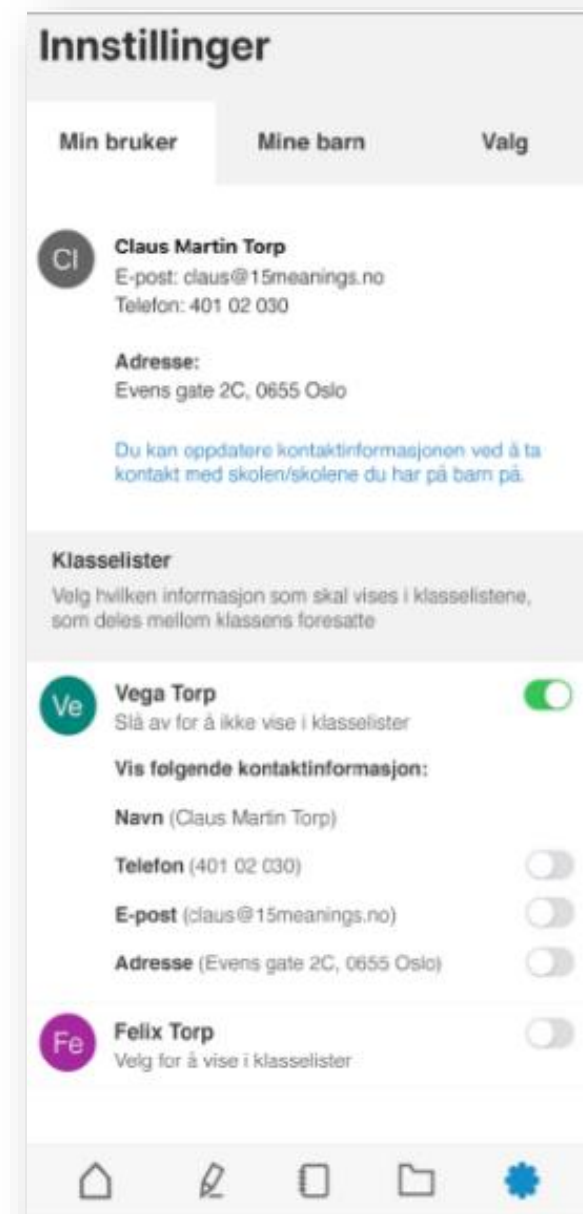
Innstillinger

Min bruker | Mine barn | Valg

CI
Claus Martin Torp
E-post: claus@15meanings.no
Telefon: 401 02 030

Adresse:
Evens gate 2C, 0655 Oslo

Du kan oppdatere kontaktinformasjonen ved å ta kontakt med skolen/skolene du har på barn på.

Klasselister
Velg hvilken informasjon som skal vises i klasselistene, som deles mellom klassens foresatte

Ve
Vega Torp
Slå av for å ikke vise i klasselister

Vis følgende kontaktinformasjon:

Navn (Claus Martin Torp)

Telefon (401 02 030)

E-post (claus@15meanings.no)

Adresse (Evens gate 2C, 0655 Oslo)

Fe
Felix Torp
Velg for å vise i klasselister